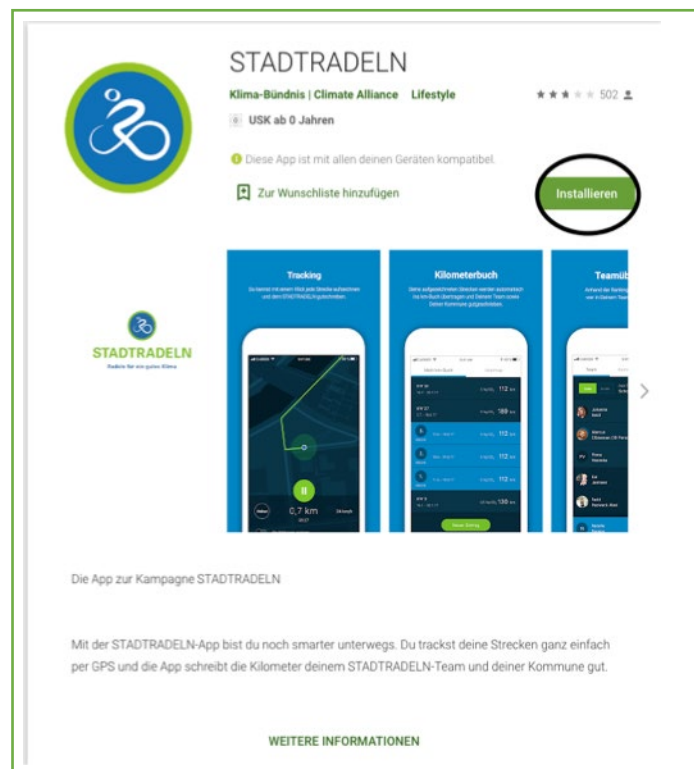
STADTRADELN

Klima-Bündnis | Climate Alliance Lifestyle

502

USK ab 0 Jahren

Diese App ist mit allen deinen Geräten kompatibel.

Zur Wunschliste hinzufügen

Installieren

STADTRADELN

Radeln für ein gutes Klima

Tracking

Kilometerbuch

Teamüb

0,7 km

112 km

189 km

112 km

112 km

112 km

135 km

Die App zur Kampagne STADTRADELN

Mit der STADTRADELN-App bist du noch smarter unterwegs. Du trackst deine Strecken ganz einfach per GPS und die App schreibt die Kilometer deinem STADTRADELN-Team und deiner Kommune gut.

WEITERE INFORMATIONEN